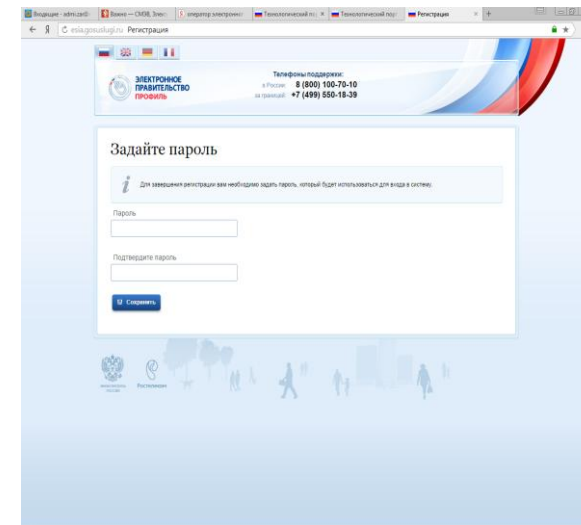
Входящие - admi.ze@ | Важно — СМЭВ, Элек | оператор электронно | Технологический по | Технологический пор | Регистрация

esia.gosuslugi.ru Регистрация

ЭЛЕКТРОННОЕ ПРАВИТЕЛЬСТВО ПРОФИЛЬ

Телефоны поддержки:
в России: 8 (800) 100-70-10
за границей: +7 (499) 550-18-39

Задайте пароль

Для завершения регистрации вам необходимо задать пароль, который будет использоваться для входа в систему.

Пароль

Подтвердите пароль

Сохранить

Ростелеком